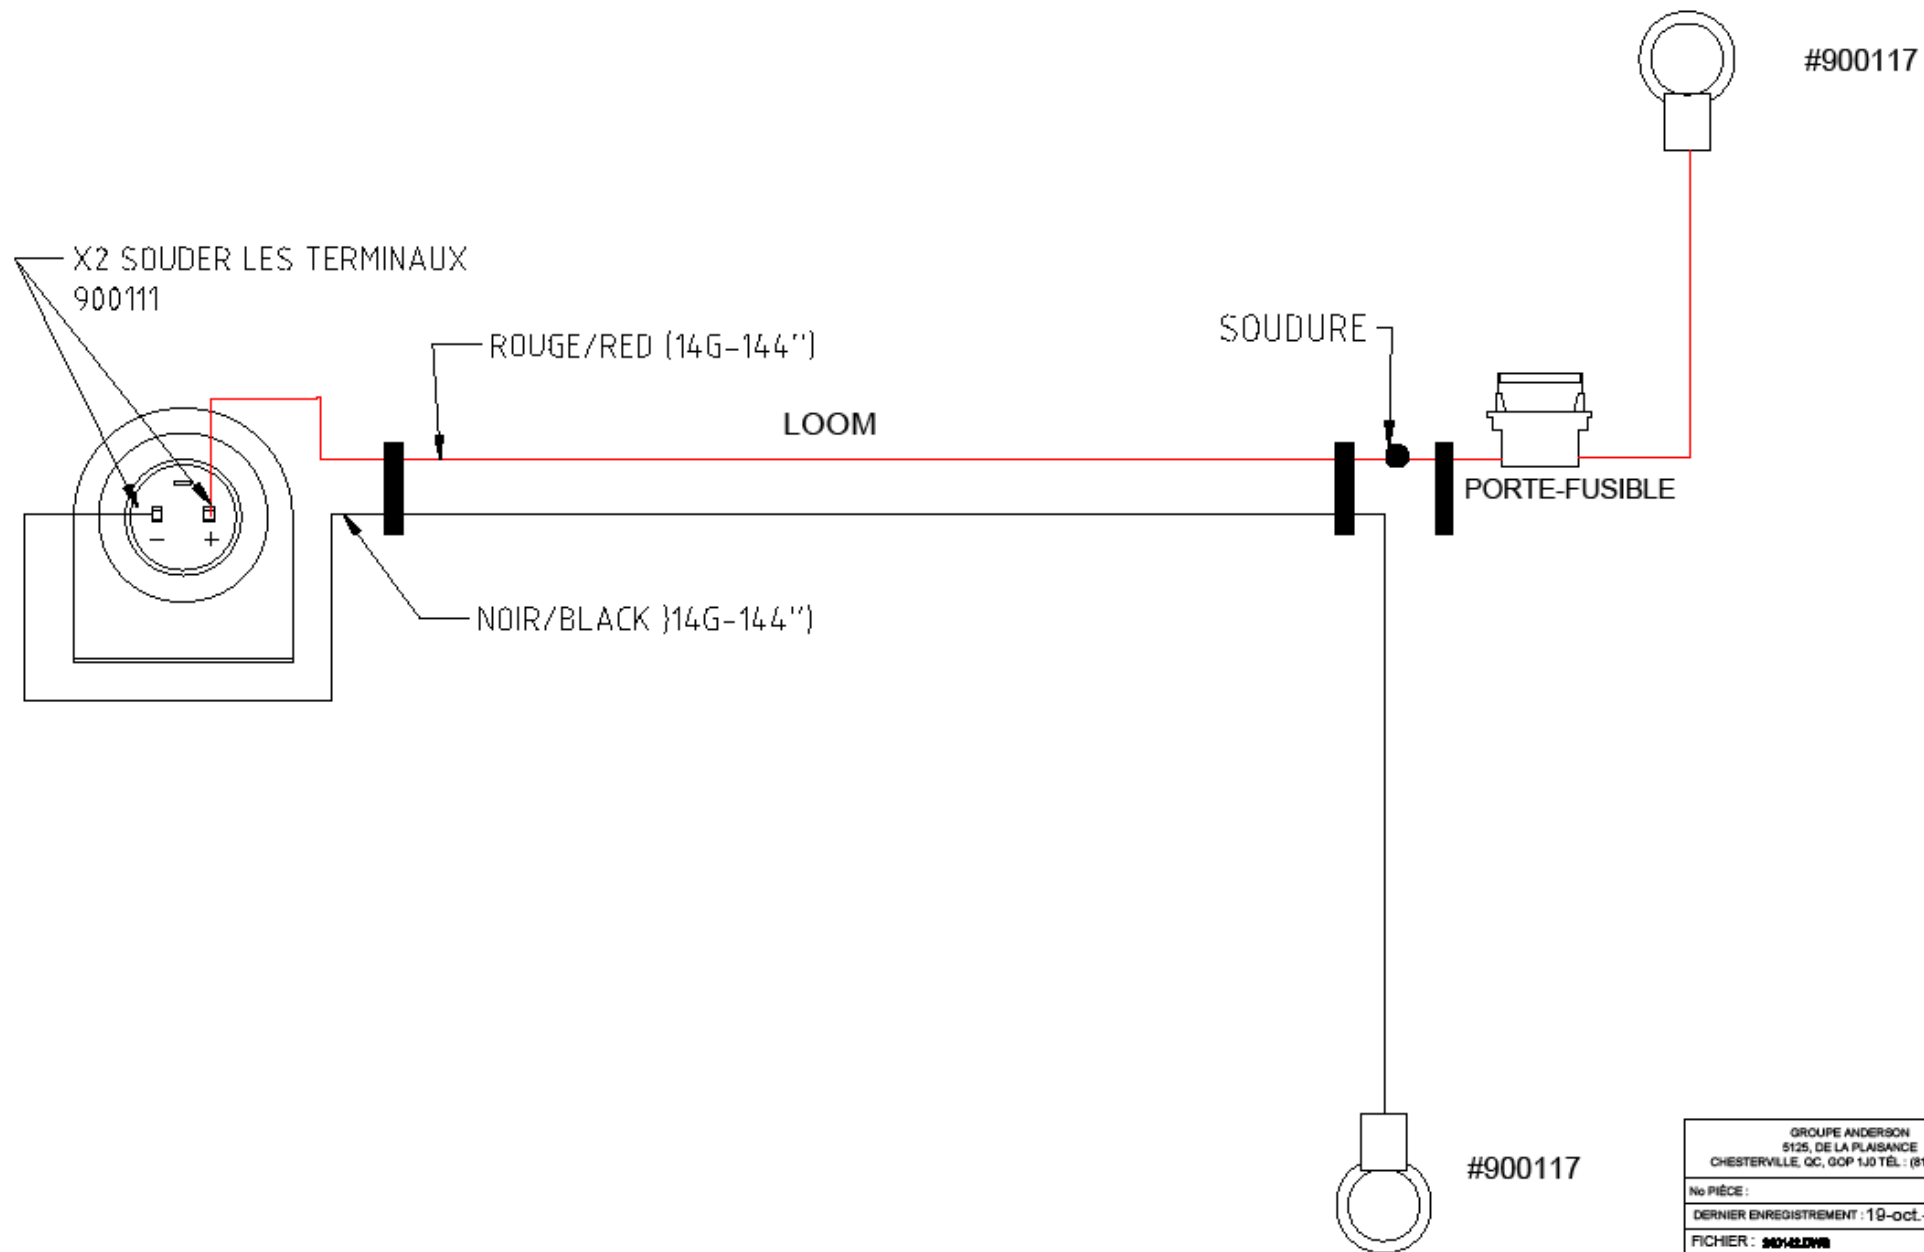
#900117

X2 SOUDER LES TERMINAUX
900111

ROUGE/RED (14G-144")

SOUDURE

LOOM

PORTE-FUSIBLE

− +

NOIR/BLACK }14G-144")

#900117

GROUPE ANDERSON
5125, DE LA PLAISANCE
CHESTERVILLE, QC, G0P 1J0 TÉL : (81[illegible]

No PIÈCE :

DERNIER ENREGISTREMENT : 19-oct.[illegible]

FICHIER : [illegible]